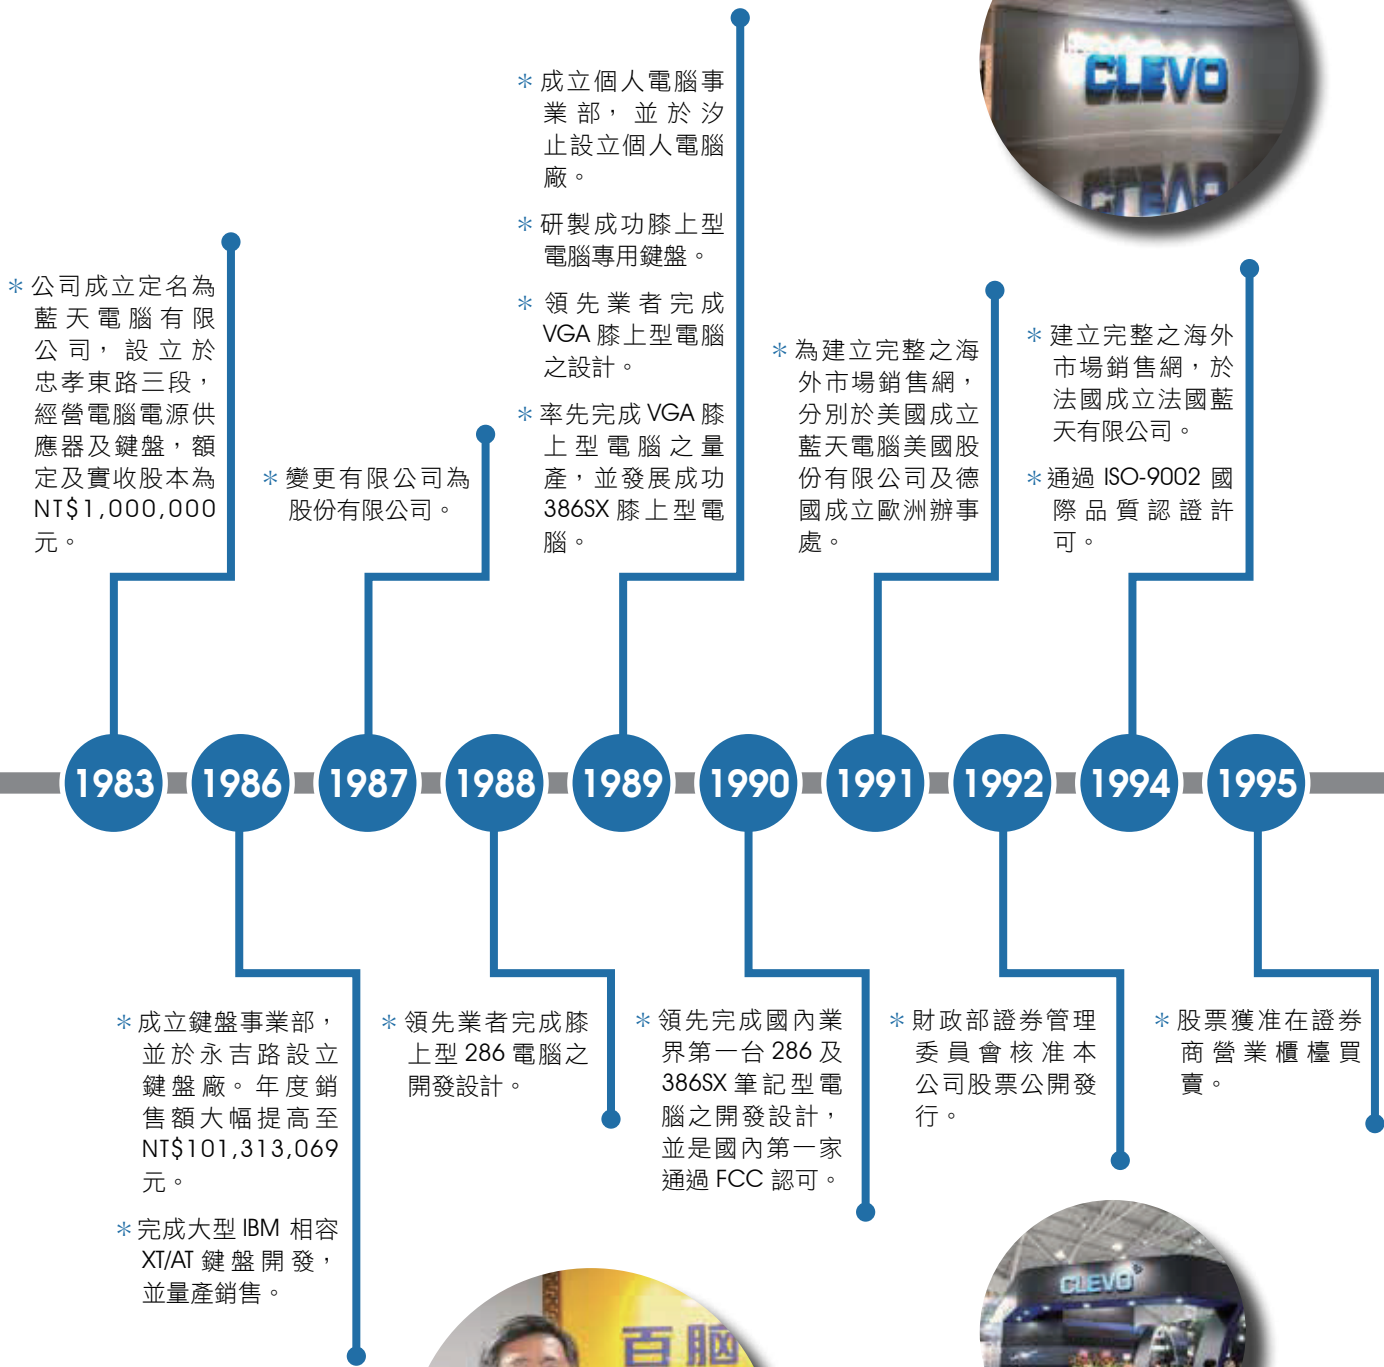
CLEVO

＊成立個人電腦事業部，並於汐止設立個人電腦廠。

＊研製成功膝上型電腦專用鍵盤。

＊領先業者完成VGA膝上型電腦之設計。

＊率先完成VGA膝上型電腦之量產，並發展成功386SX膝上型電腦。

＊公司成立定名為藍天電腦有限公司，設立於忠孝東路三段，經營電腦電源供應器及鍵盤，額定及實收股本為NT$1,000,000元。

＊變更有限公司為股份有限公司。

＊為建立完整之海外市場銷售網，分別於美國成立藍天電腦美國股份有限公司及德國成立歐洲辦事處。

＊建立完整之海外市場銷售網，於法國成立法國藍天有限公司。

＊通過ISO-9002國際品質認證許可。

1983 1986 1987 1988 1989 1990 1991 1992 1994 1995

＊成立鍵盤事業部，並於永吉路設立鍵盤廠。年度銷售額大幅提高至NT$101,313,069元。

＊完成大型IBM相容XT/AT鍵盤開發，並量產銷售。

＊領先業者完成膝上型286電腦之開發設計。

＊領先完成國內業界第一台286及386SX筆記型電腦之開發設計，並是國內第一家通過FCC認可。

＊財政部證券管理委員會核准本公司股票公開發行。

＊股票獲准在證券商營業櫃檯買賣。

百腦

CLEVO